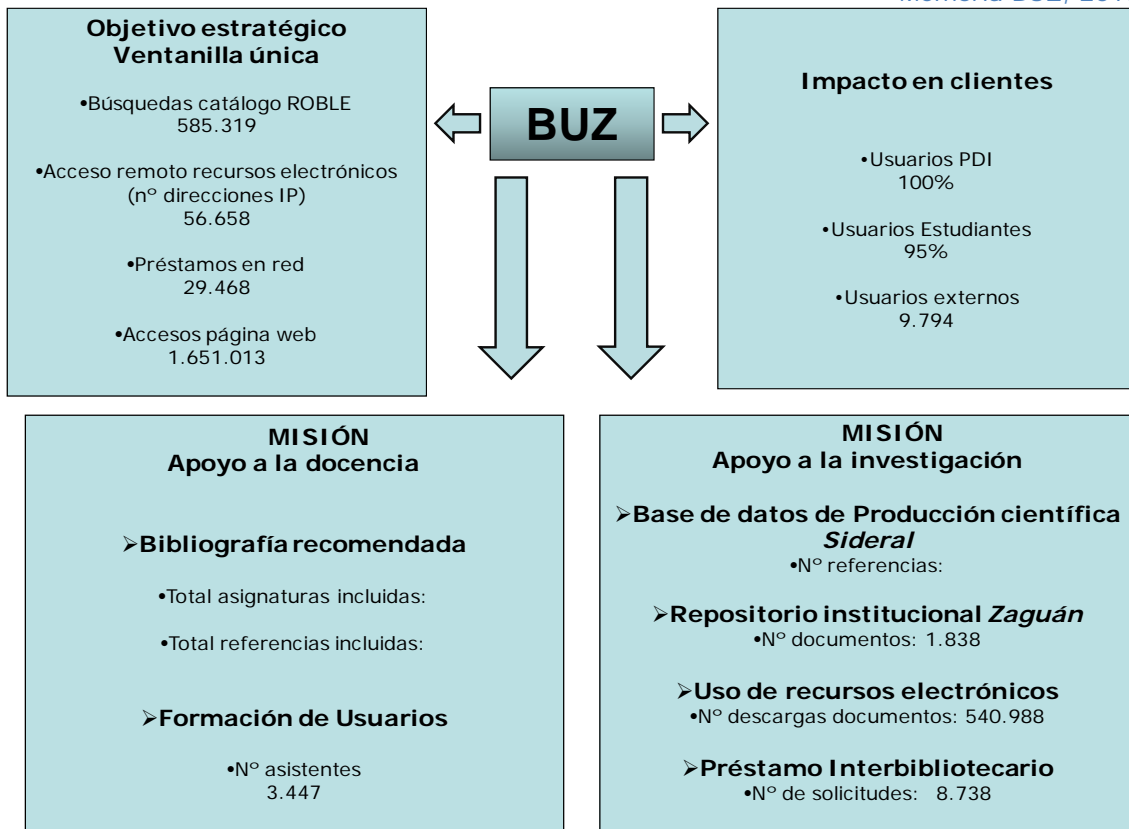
Memoria BUZ/ 20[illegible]

**Objetivo estratégico Ventanilla única**

•Búsquedas catálogo ROBLE
585.319

•Acceso remoto recursos electrónicos (nº direcciones IP)
56.658

•Préstamos en red
29.468

•Accesos página web
1.651.013

BUZ

**Impacto en clientes**

•Usuarios PDI
100%

•Usuarios Estudiantes
95%

•Usuarios externos
9.794

**MISIÓN**
**Apoyo a la docencia**

➢**Bibliografía recomendada**

•Total asignaturas incluidas:

•Total referencias incluidas:

➢**Formación de Usuarios**

•Nº asistentes
3.447

**MISIÓN**
**Apoyo a la investigación**

➢**Base de datos de Producción científica *Sideral***
•Nº referencias:

➢**Repositorio institucional *Zaguán***
•Nº documentos: 1.838

➢**Uso de recursos electrónicos**
•Nº descargas documentos: 540.988

➢**Préstamo Interbibliotecario**
•Nº de solicitudes: 8.738